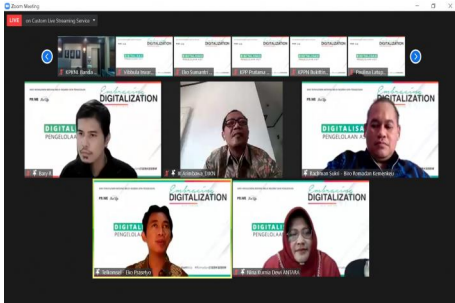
Zoom Meeting

LIVE on Custom Live Streaming Service

KPPN Banda ... | Vibiola Heal... | Elin Sumardi... | KPP Pratama | KPPN Bukitti... | Prodita Lukis...

DIGITALIZATION

Embracing DIGITALIZATION

Bayu R

DIGITALISA PENGELOLAAN

B. Arinditawa, SMDN

Embracing DIGITALIZATION

DIGITALISA PENGELOLAAN

Budiman Sukar - Biro Komunikasi Kemenkeu

Embracing DIGITALIZATION

DIGITAL PENGELOLAAN

Talkorosel - Eko Prasetyo

Embracing DIGITALIZATION

DIGITAL PENGELOLAAN

Nita Kurnia Dewi ANTARA